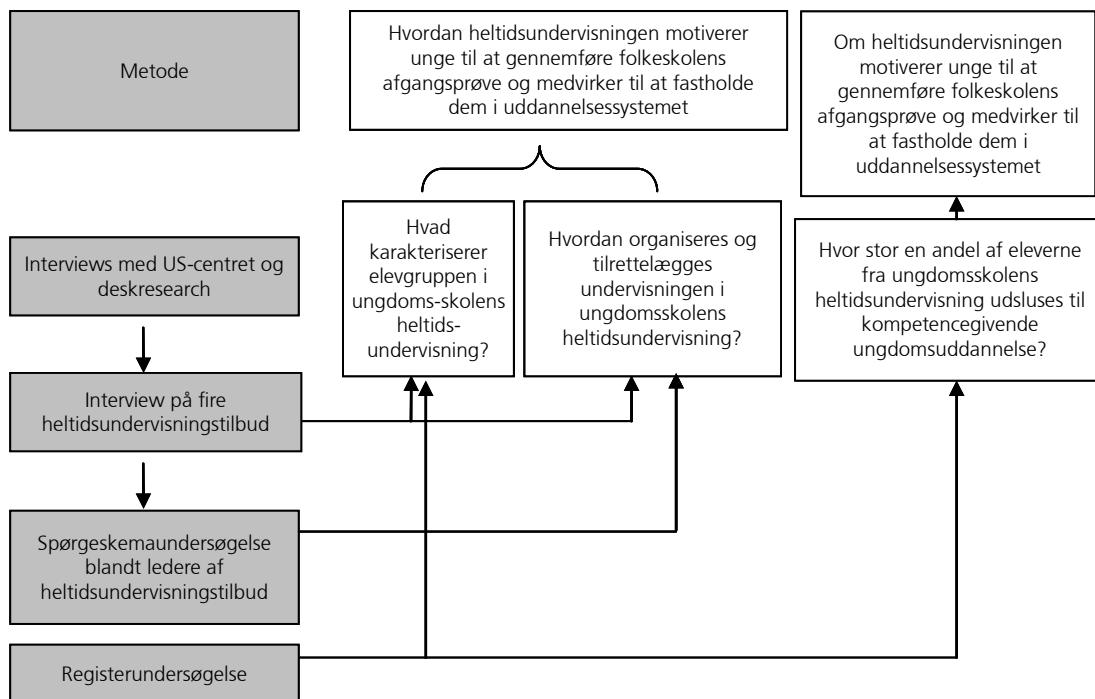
Metode

Hvordan heltidsundervisningen motiverer unge til at gennemføre folkeskolens afgangsprøve og medvirker til at fastholde dem i uddannelsessystemet

Om heltidsundervisningen motiverer unge til at gennemføre folkeskolens afgangsprøve og medvirker til at fastholde dem i uddannelsessystemet

Interviews med US-centret og deskresearch

Hvad karakteriserer elevgruppen i ungdoms-skolens heltids-undervisning?

Hvordan organiseres og tilrettelægges undervisningen i ungdomsskolens heltidsundervisning?

Hvor stor en andel af eleverne fra ungdomsskolens heltidsundervisning udsluses til kompetencegivende ungdomsuddannelse?

Interview på fire heltidsundervisningstilbud

Spørgeskemaundersøgelse blandt ledere af heltidsundervisningstilbud

Registerundersøgelse